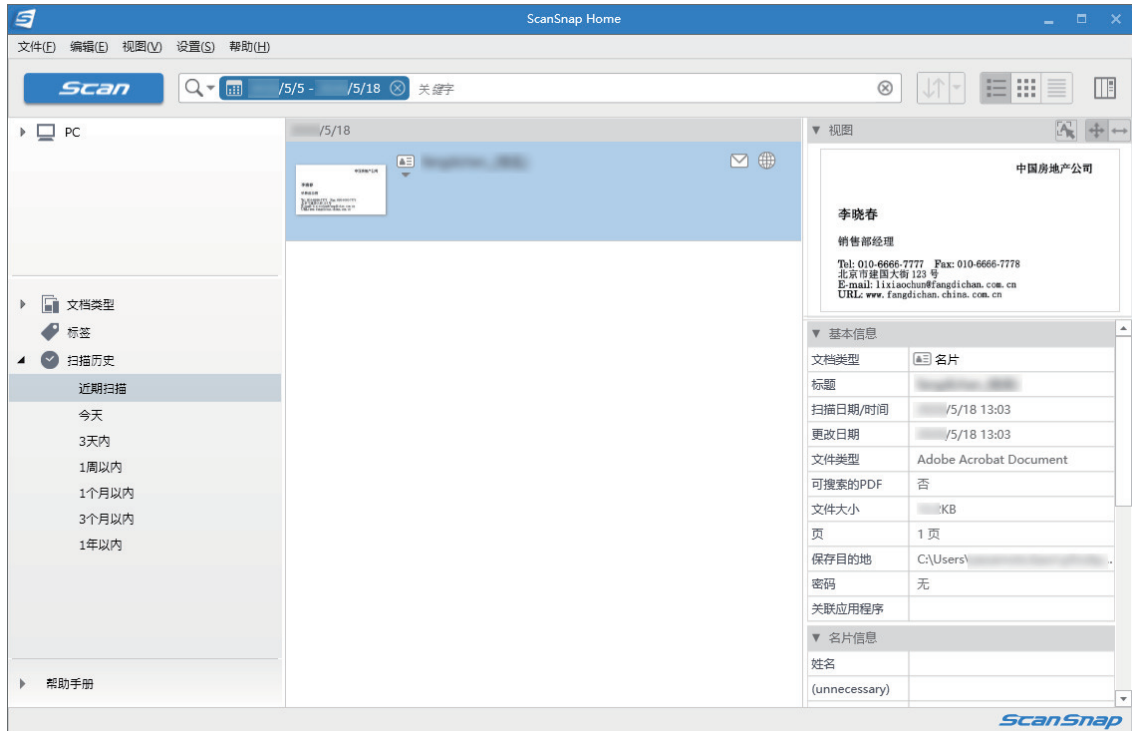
ScanSnap Home

文件(F) 编辑(E) 视图(V) 设置(S) 帮助(H)

Scan

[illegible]/5/5 - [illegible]/5/18 关键字

PC

文档类型
标签
扫描历史
近期扫描
今天
3天内
1周以内
1个月以内
3个月以内
1年以内

帮助手册

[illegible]/5/18

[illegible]

视图

中国房地产公司

李晓春

销售部经理

Tel: 010-6666-7777 Fax: 010-6666-7778
北京市建国大街 123 号
E-mail: lixiaochun@fangdichan.com.cn
URL: www.fangdichan.china.com.cn

基本信息

| | |
|---|---|
| 文档类型 | 名片 |
| 标题 | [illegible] |
| 扫描日期/时间 | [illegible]/5/18 13:03 |
| 更改日期 | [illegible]/5/18 13:03 |
| 文件类型 | Adobe Acrobat Document |
| 可搜索的PDF | 否 |
| 文件大小 | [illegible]KB |
| 页 | 1 页 |
| 保存目的地 | C:\Users\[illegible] |
| 密码 | 无 |
| 关联应用程序 | |

名片信息

| | |
|---|---|
| 姓名 | |
| (unnecessary) | |

ScanSnap